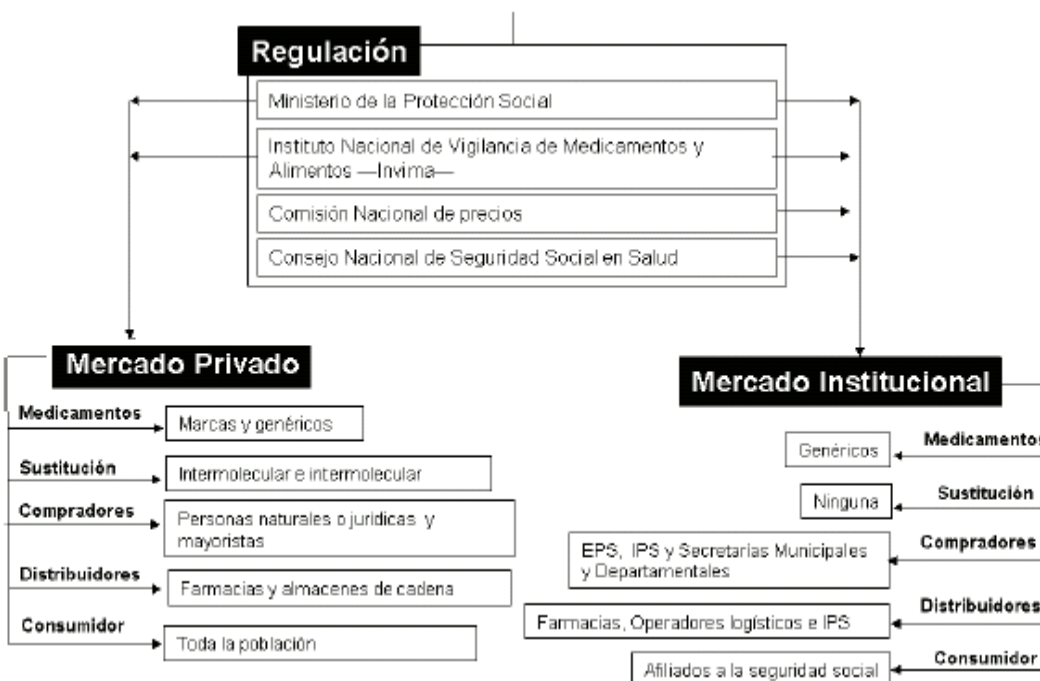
Regulación

Ministerio de la Protección Social

Instituto Nacional de Vigilancia de Medicamentos y Alimentos —Invima—

Comisión Nacional de precios

Consejo Nacional de Seguridad Social en Salud

Mercado Privado

Medicamentos
Marcas y genéricos

Sustitución
Intermolecular e intermolecular

Compradores
Personas naturales o jurídicas y mayoristas

Distribuidores
Farmacias y almacenes de cadena

Consumidor
Toda la población

Mercado Institucional

Medicamentos
Genéricos

Sustitución
Ninguna

Compradores
EPS, IPS y Secretarías Municipales y Departamentales

Distribuidores
Farmacias, Operadores logísticos e IPS

Consumidor
Afiliados a la seguridad social